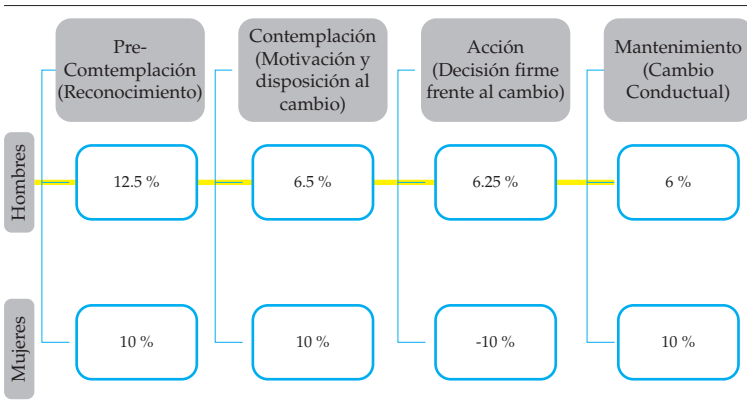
| | Pre-Comtemplación (Reconocimiento) | Contemplación (Motivación y disposición al cambio) | Acción (Decisión firme frente al cambio) | Mantenimiento (Cambio Conductual) |
|---|---|---|---|---|
| Hombres | 12.5 % | 6.5 % | 6.25 % | 6 % |
| Mujeres | 10 % | 10 % | -10 % | 10 % |